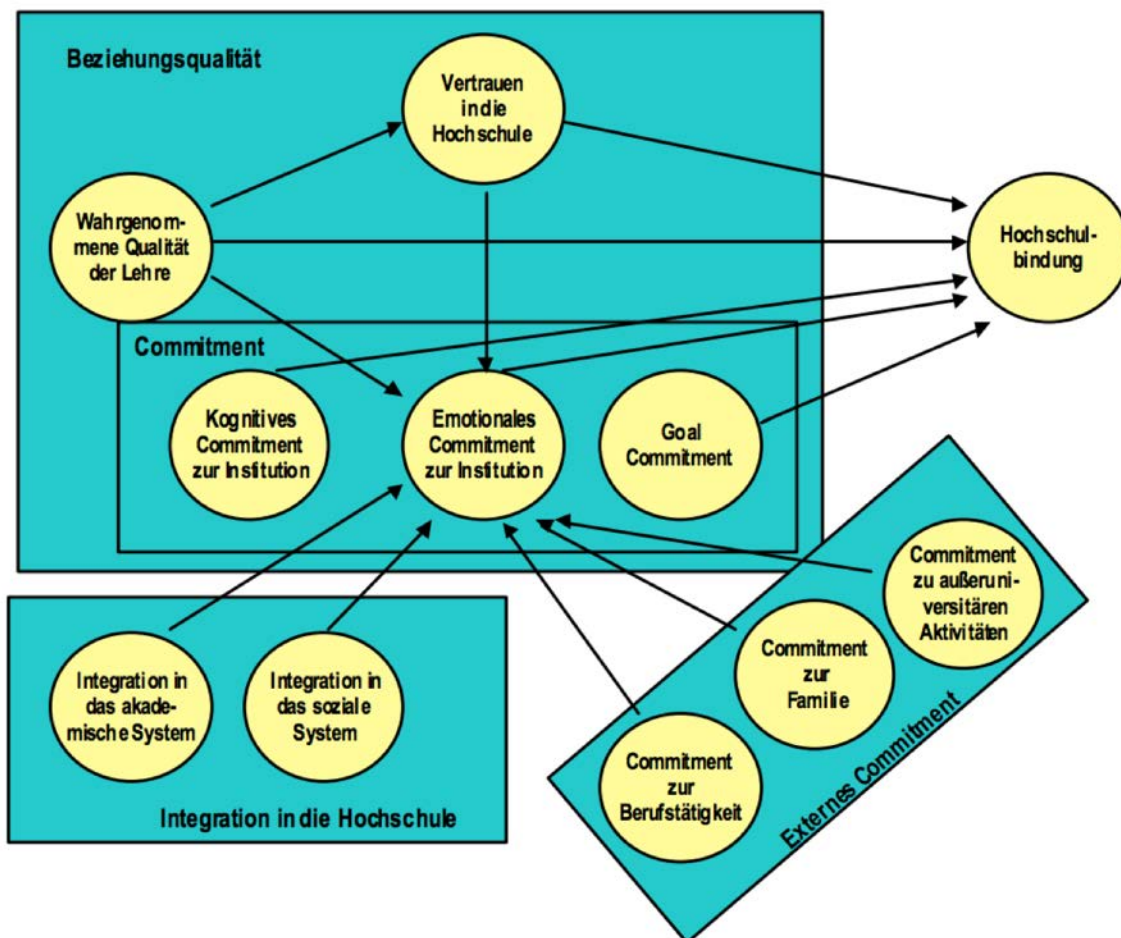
Beziehungsqualität

Vertrauen indie Hochschule

Wahrgenommene Qualität der Lehre

Hochschulbindung

Commitment

Kognitives Commitment zur Institution

Emotionales Commitment zur Institution

Goal Commitment

Commitment zu außeruniversitären Aktivitäten

Commitment zur Familie

Commitment zur Berufstätigkeit

Externes Commitment

Integration in das akademische System

Integration in das soziale System

Integration indie Hochschule